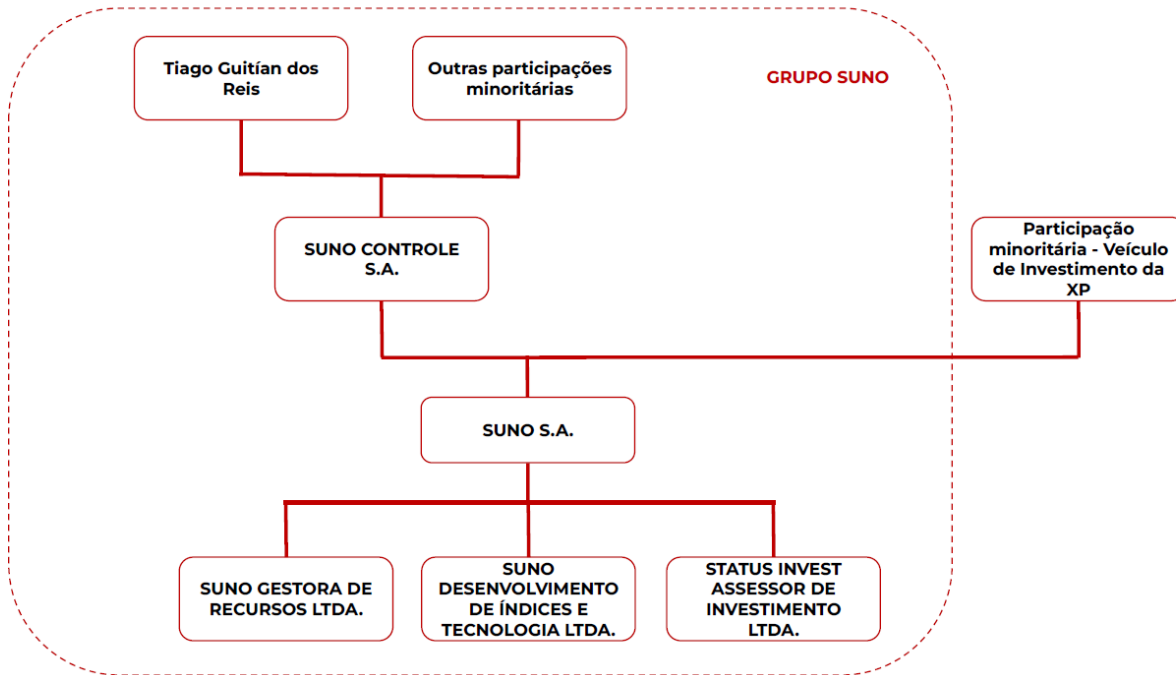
Tiago Guitían dos Reis

Outras participações minoritárias

GRUPO SUNO

SUNO CONTROLE S.A.

Participação minoritária - Veículo de Investimento da XP

SUNO S.A.

SUNO GESTORA DE RECURSOS LTDA.

SUNO DESENVOLVIMENTO DE ÍNDICES E TECNOLOGIA LTDA.

STATUS INVEST ASSESSOR DE INVESTIMENTO LTDA.